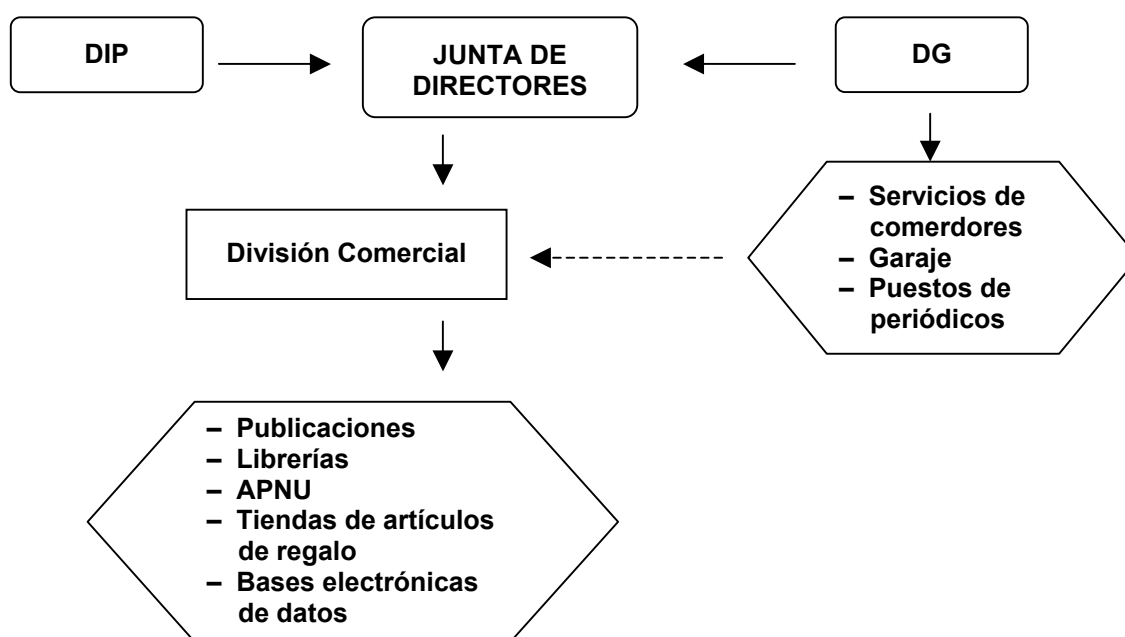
DIP

JUNTA DE DIRECTORES

DG

División Comercial

– Servicios de comerdores
– Garaje
– Puestos de periódicos

– Publicaciones
– Librerías
– APNU
– Tiendas de artículos de regalo
– Bases electrónicas de datos